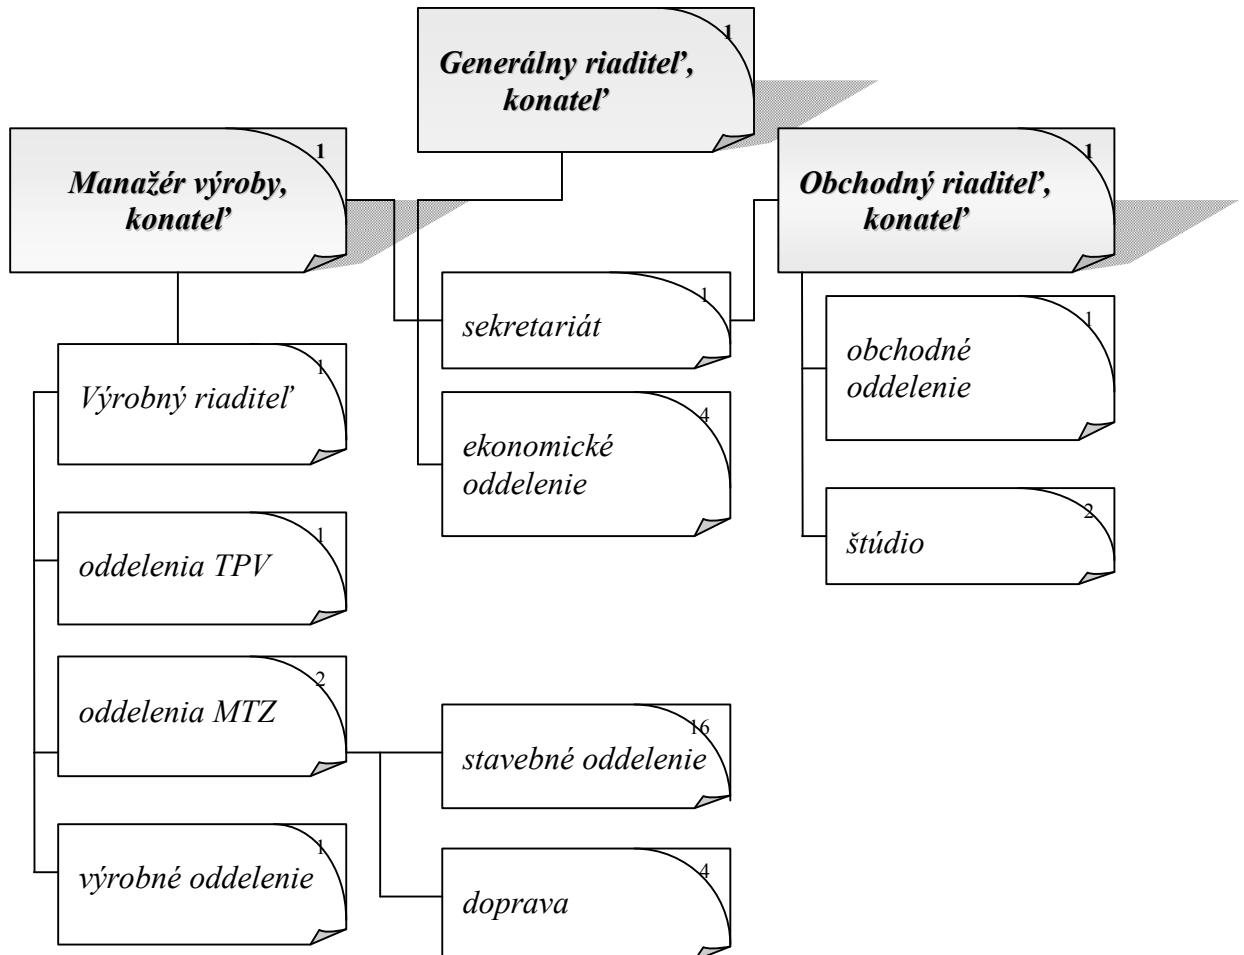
1
Generálny riaditeľ, konateľ

1
Manažér výroby, konateľ

1
Obchodný riaditeľ, konateľ

1
sekretariát

4
ekonomické oddelenie

1
obchodné oddelenie

2
štúdio

1
Výrobný riaditeľ

1
oddelenia TPV

2
oddelenia MTZ

16
stavebné oddelenie

1
výrobné oddelenie

4
doprava